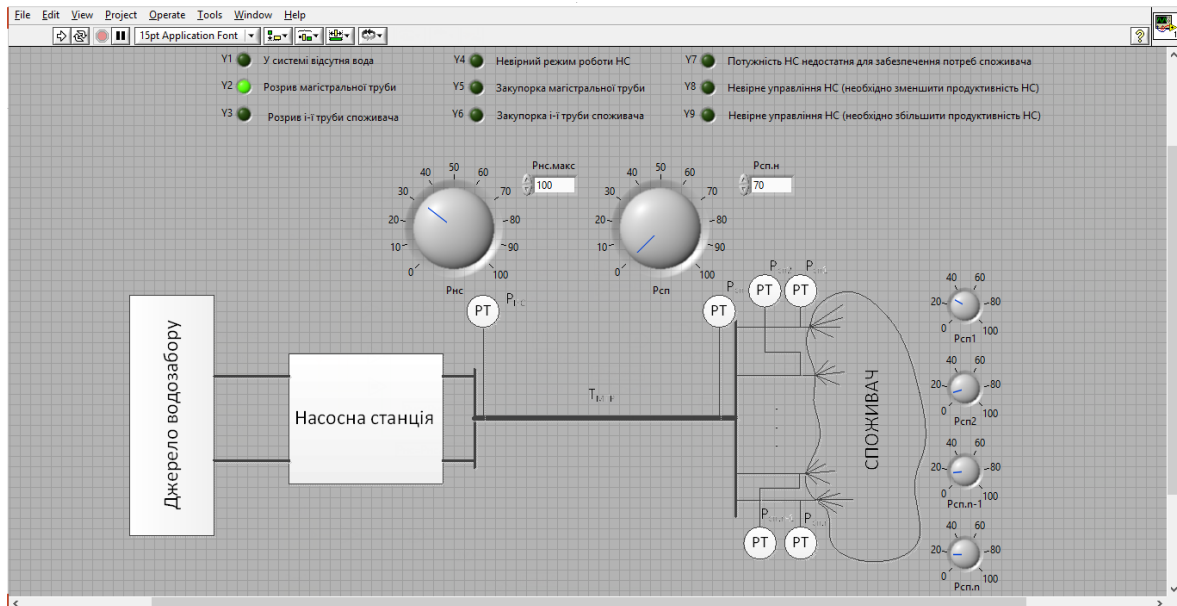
File Edit View Project Operate Tools Window Help

15pt Application Font

Y1 У системі відсутня вода
Y2 Розрив магістральної труби
Y3 Розрив і-ї труби споживача
Y4 Невірний режим роботи НС
Y5 Закупорка магістральної труби
Y6 Закупорка і-ї труби споживача
Y7 Потужність НС недостатня для забезпечення потреб споживача
Y8 Невірне управління НС (необхідно зменшити продуктивність НС)
Y9 Невірне управління НС (необхідно збільшити продуктивність НС)

Рнс.макс
100

0 10 20 30 40 50 60 70 80 90 100
Рнс

Рсп.н
70

0 10 20 30 40 50 60 70 80 90 100
Рсп

РТ $P_{HC}$

РТ P

РТ РТ $P_{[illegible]}$ $P_{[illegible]}$

Джерело водозабору

Насосна станція

$T_{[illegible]}$

СПОЖИВАЧ

РТ РТ $P_{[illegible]}$ $P_{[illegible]}$

0 20 40 60 80 100
Рсп1

0 20 40 60 80 100
Рсп2

0 20 40 60 80 100
Рсп.n-1

0 20 40 60 80 100
Рсп.n